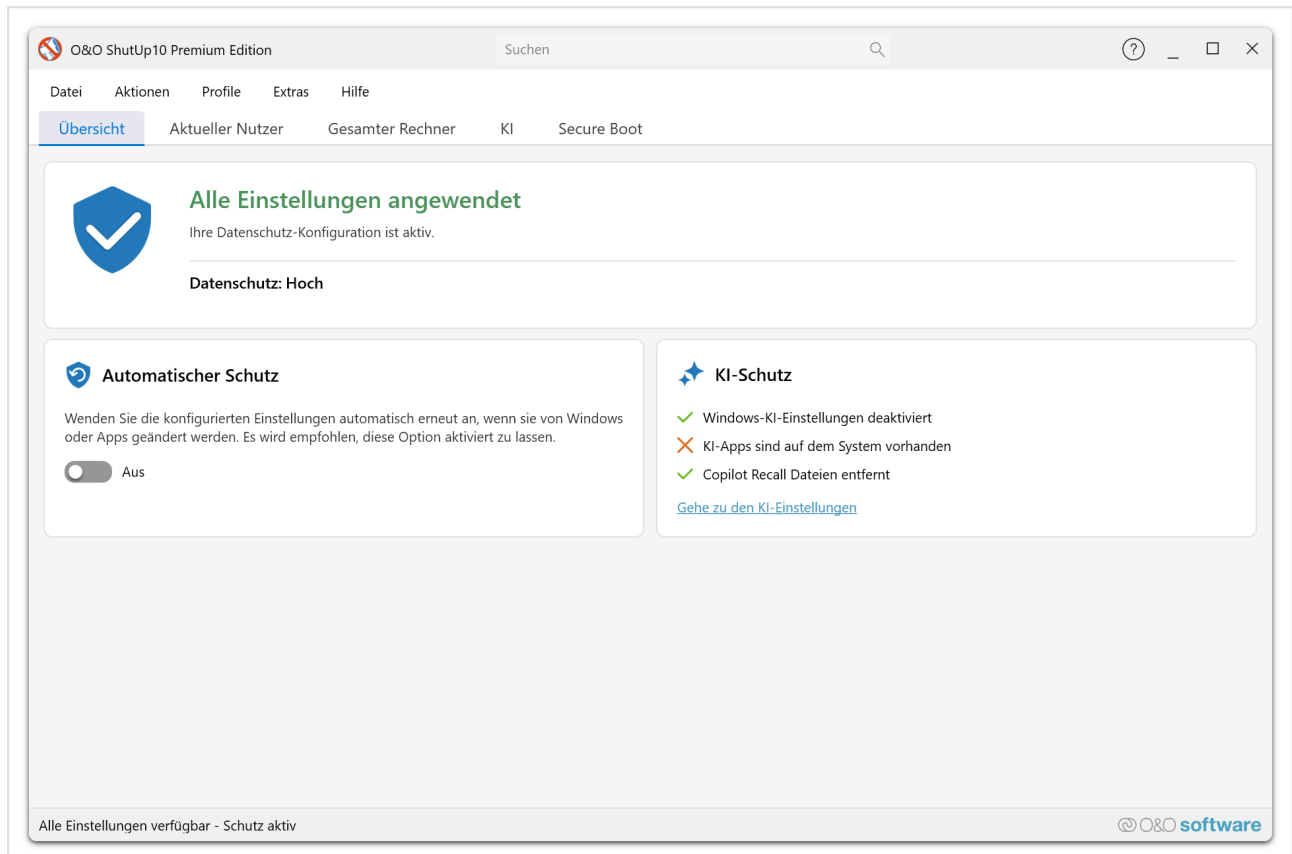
O&O ShutUp10 Premium Edition

Suchen

?

Datei Aktionen Profile Extras Hilfe

Übersicht Aktueller Nutzer Gesamter Rechner KI Secure Boot

Alle Einstellungen angewendet

Ihre Datenschutz-Konfiguration ist aktiv.

Datenschutz: Hoch

Automatischer Schutz

Wenden Sie die konfigurierten Einstellungen automatisch erneut an, wenn sie von Windows oder Apps geändert werden. Es wird empfohlen, diese Option aktiviert zu lassen.

Aus

KI-Schutz

Windows-KI-Einstellungen deaktiviert

KI-Apps sind auf dem System vorhanden

Copilot Recall Dateien entfernt

Gehe zu den KI-Einstellungen

Alle Einstellungen verfügbar - Schutz aktiv

O&O software